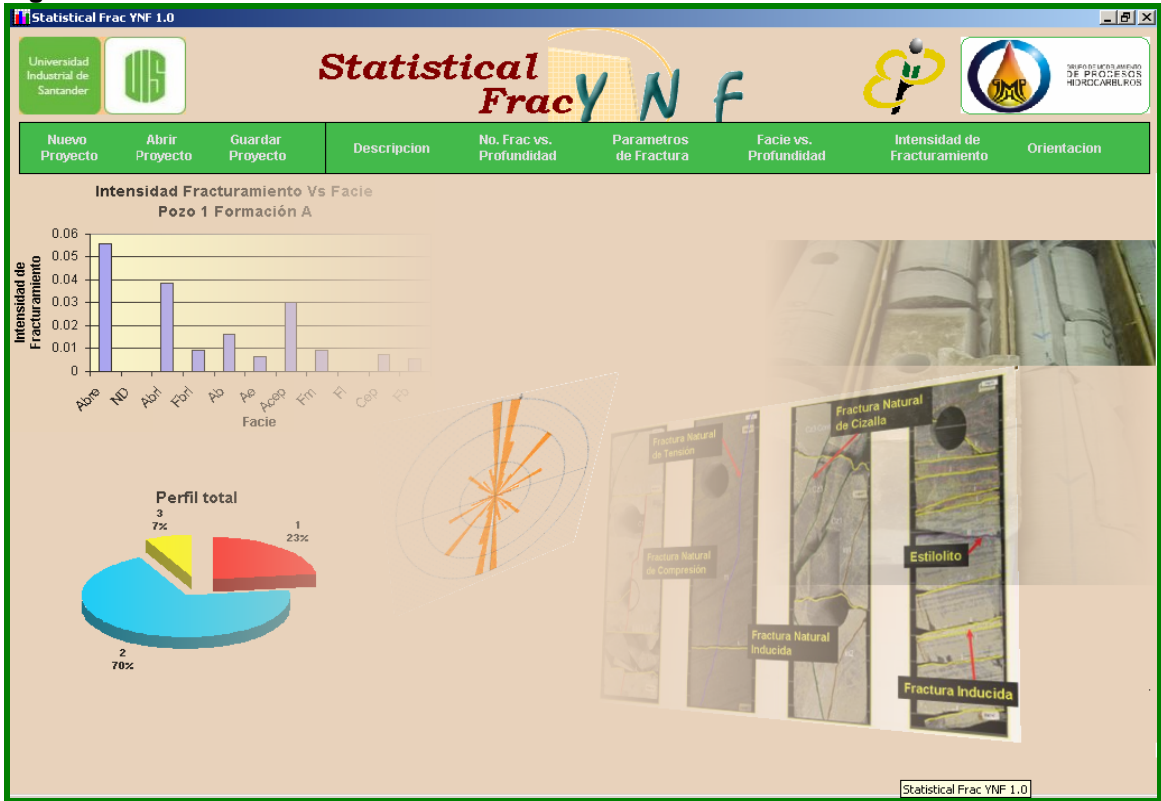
Statistical Frac YNF 1.0

Universidad Industrial de Santander

UIS

Statistical Frac Y N F

GRUPO DE MODELAMIENTO DE PROCESOS HIDROCARBUROS

GMP

Nuevo Proyecto | Abrir Proyecto | Guardar Proyecto | Descripcion | No. Frac vs. Profundidad | Parametros de Fractura | Facie vs. Profundidad | Intensidad de Fracturamiento | Orientacion

Intensidad Fracturamiento Vs Facie
Pozo 1 Formación A

Intensidad de Fracturamiento

0.06
0.05
0.04
0.03
0.02
0.01
0

Abre ND Abrl Fbrl Ab Ae Acep Fm Fl Cep Fb

Facie

Perfil total

3
7%

1
23%

2
70%

Fractura Natural de Tensión

Fractura Natural de Compresión

Fractura Natural de Cizalla

Estilolito

Fractura Natural Inducida

Fractura Inducida

Statistical Frac YNF 1.0